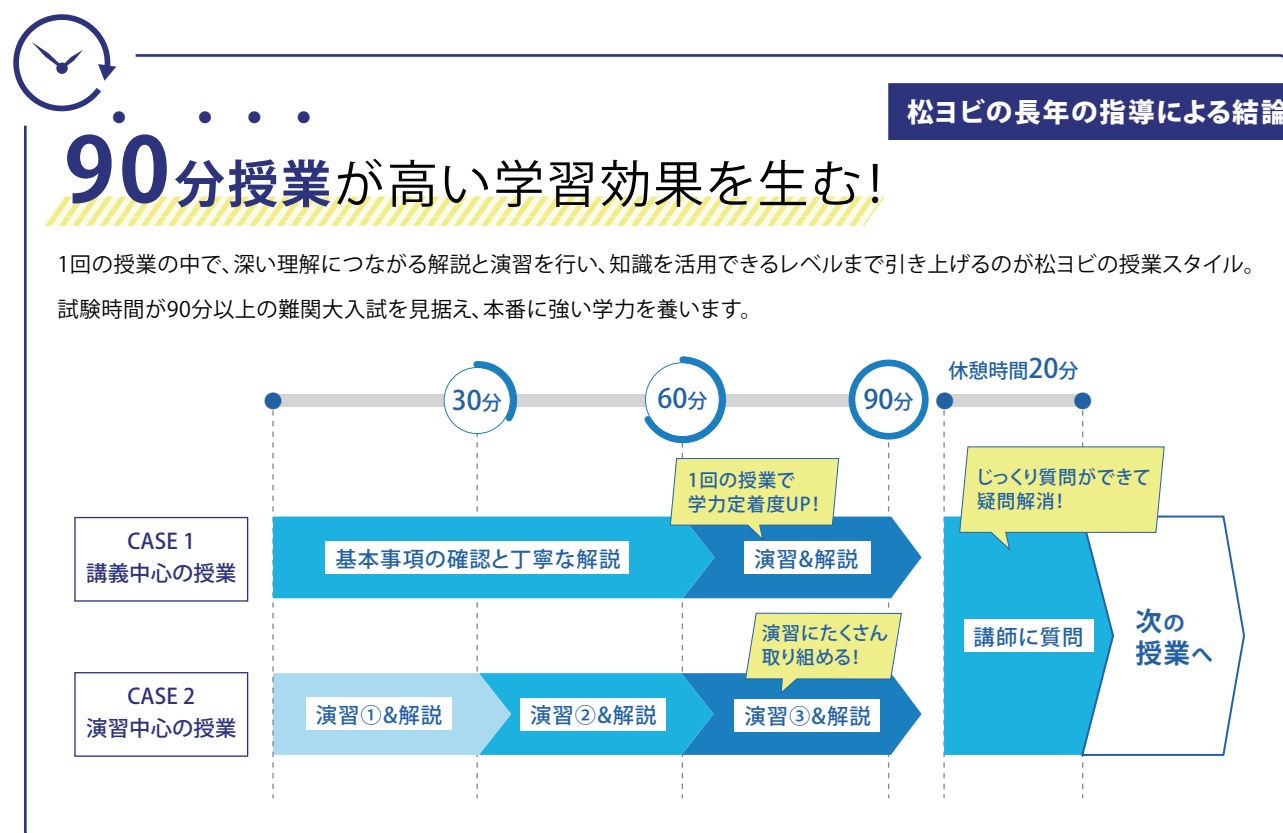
松ヨビの長年の指導による結論

90分授業が高い学習効果を生む!

1回の授業の中で、深い理解につながる解説と演習を行い、知識を活用できるレベルまで引き上げるのが松ヨビの授業スタイル。試験時間が90分以上の難関大入試を見据え、本番に強い学力を養います。

30分 60分 90分 休憩時間20分

1回の授業で学力定着度UP!

じっくり質問ができて疑問解消!

CASE 1
講義中心の授業

基本事項の確認と丁寧な解説

演習&解説

演習にたくさん取り組める!

講師に質問

次の授業へ

CASE 2
演習中心の授業

演習①&解説

演習②&解説

演習③&解説